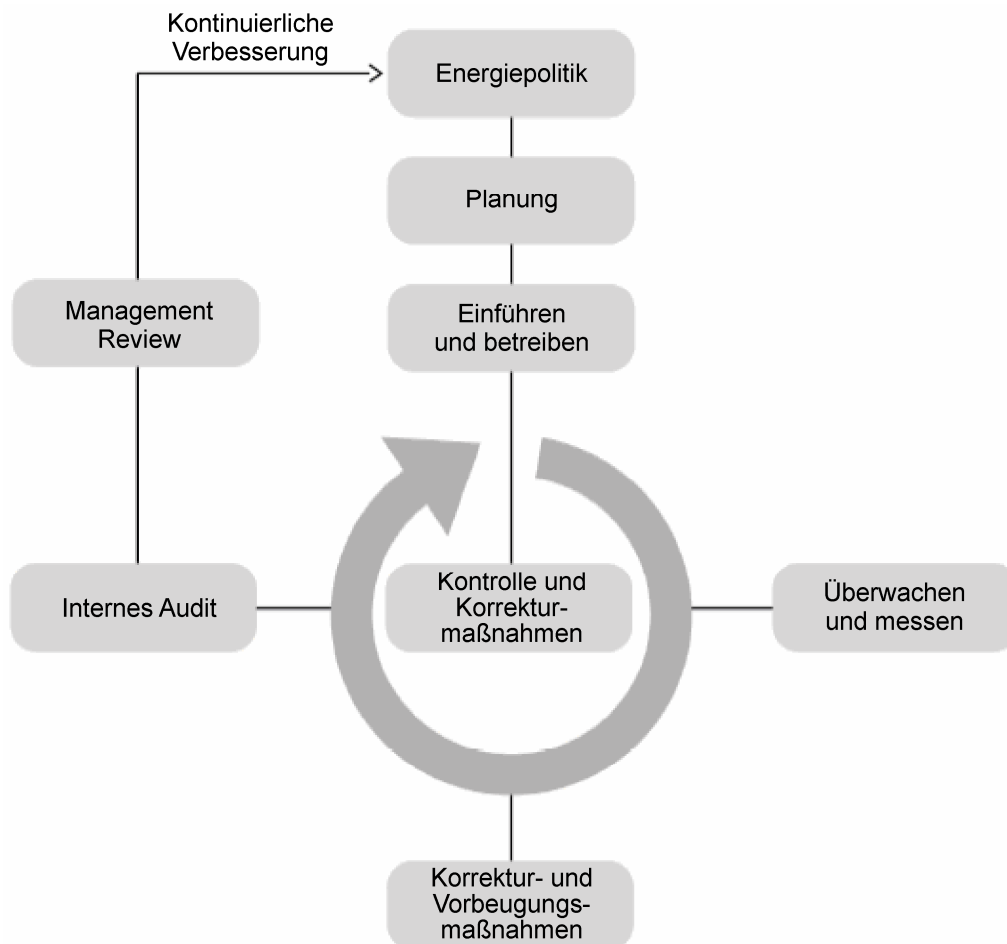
Kontinuierliche Verbesserung

Energiepolitik

Planung

Management Review

Einführen und betreiben

Internes Audit

Kontrolle und Korrekturmaßnahmen

Überwachen und messen

Korrektur- und Vorbeugungsmaßnahmen